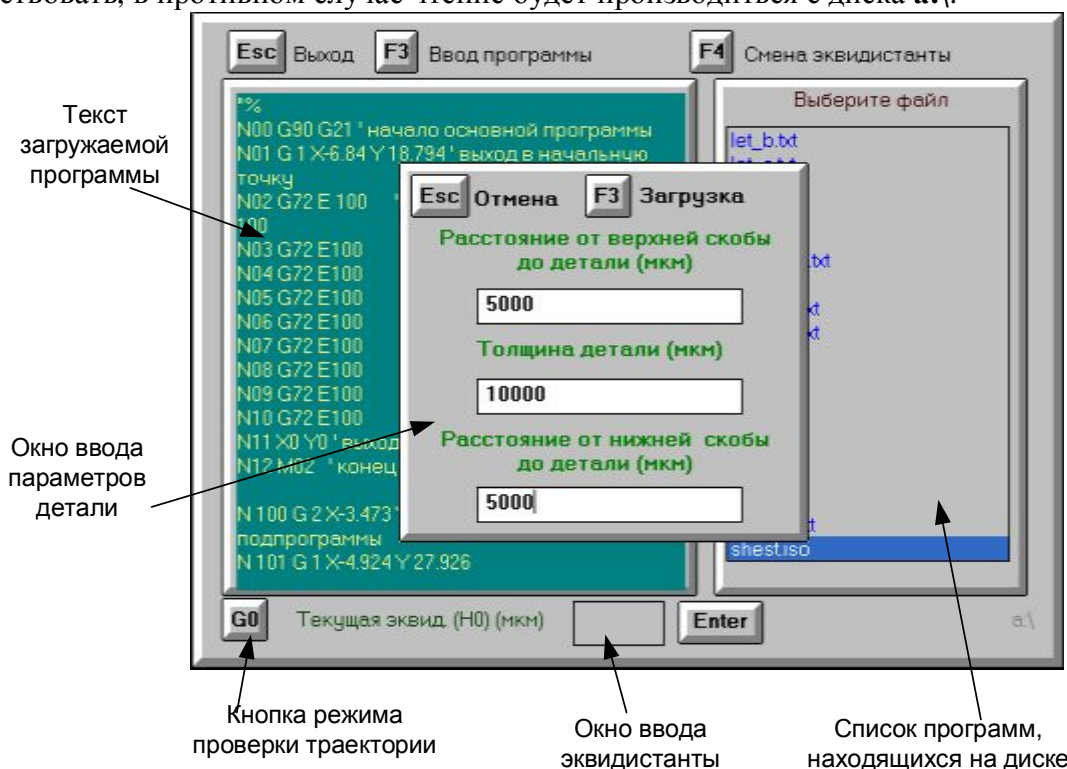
ствовать, в противном случае чтение будет производиться с диска а:\.

Esc Выход F3 Ввод программы F4 Смена эквидистанты

Текст загружаемой программы

%
N00 G90 G21 ' начало основной программы
N01 G 1 X-6.84 Y 18.794 ' выход в начальную точку
N02 G72 E 100 '
100
N03 G72 E100
N04 G72 E100
N05 G72 E100
N06 G72 E100
N07 G72 E100
N08 G72 E100
N09 G72 E100
N10 G72 E100
N11 X0 Y0 ' выход
N12 M02 ' конец

N 100 G 2 X-3.473
подпрограммы
N 101 G 1 X-4.924 Y 27.926

Выберите файл
let_b.txt
let_
txt
t
t
t
shest.iso

Esc Отмена F3 Загрузка
Расстояние от верхней скобы до детали (мкм)
5000
Толщина детали (мкм)
10000
Расстояние от нижней скобы до детали (мкм)
5000

Окно ввода параметров детали

G0 Текущая эквид. (H0) (мкм) Enter a:\

Кнопка режима проверки траектории

Окно ввода эквидистанты

Список программ, находящихся на диске